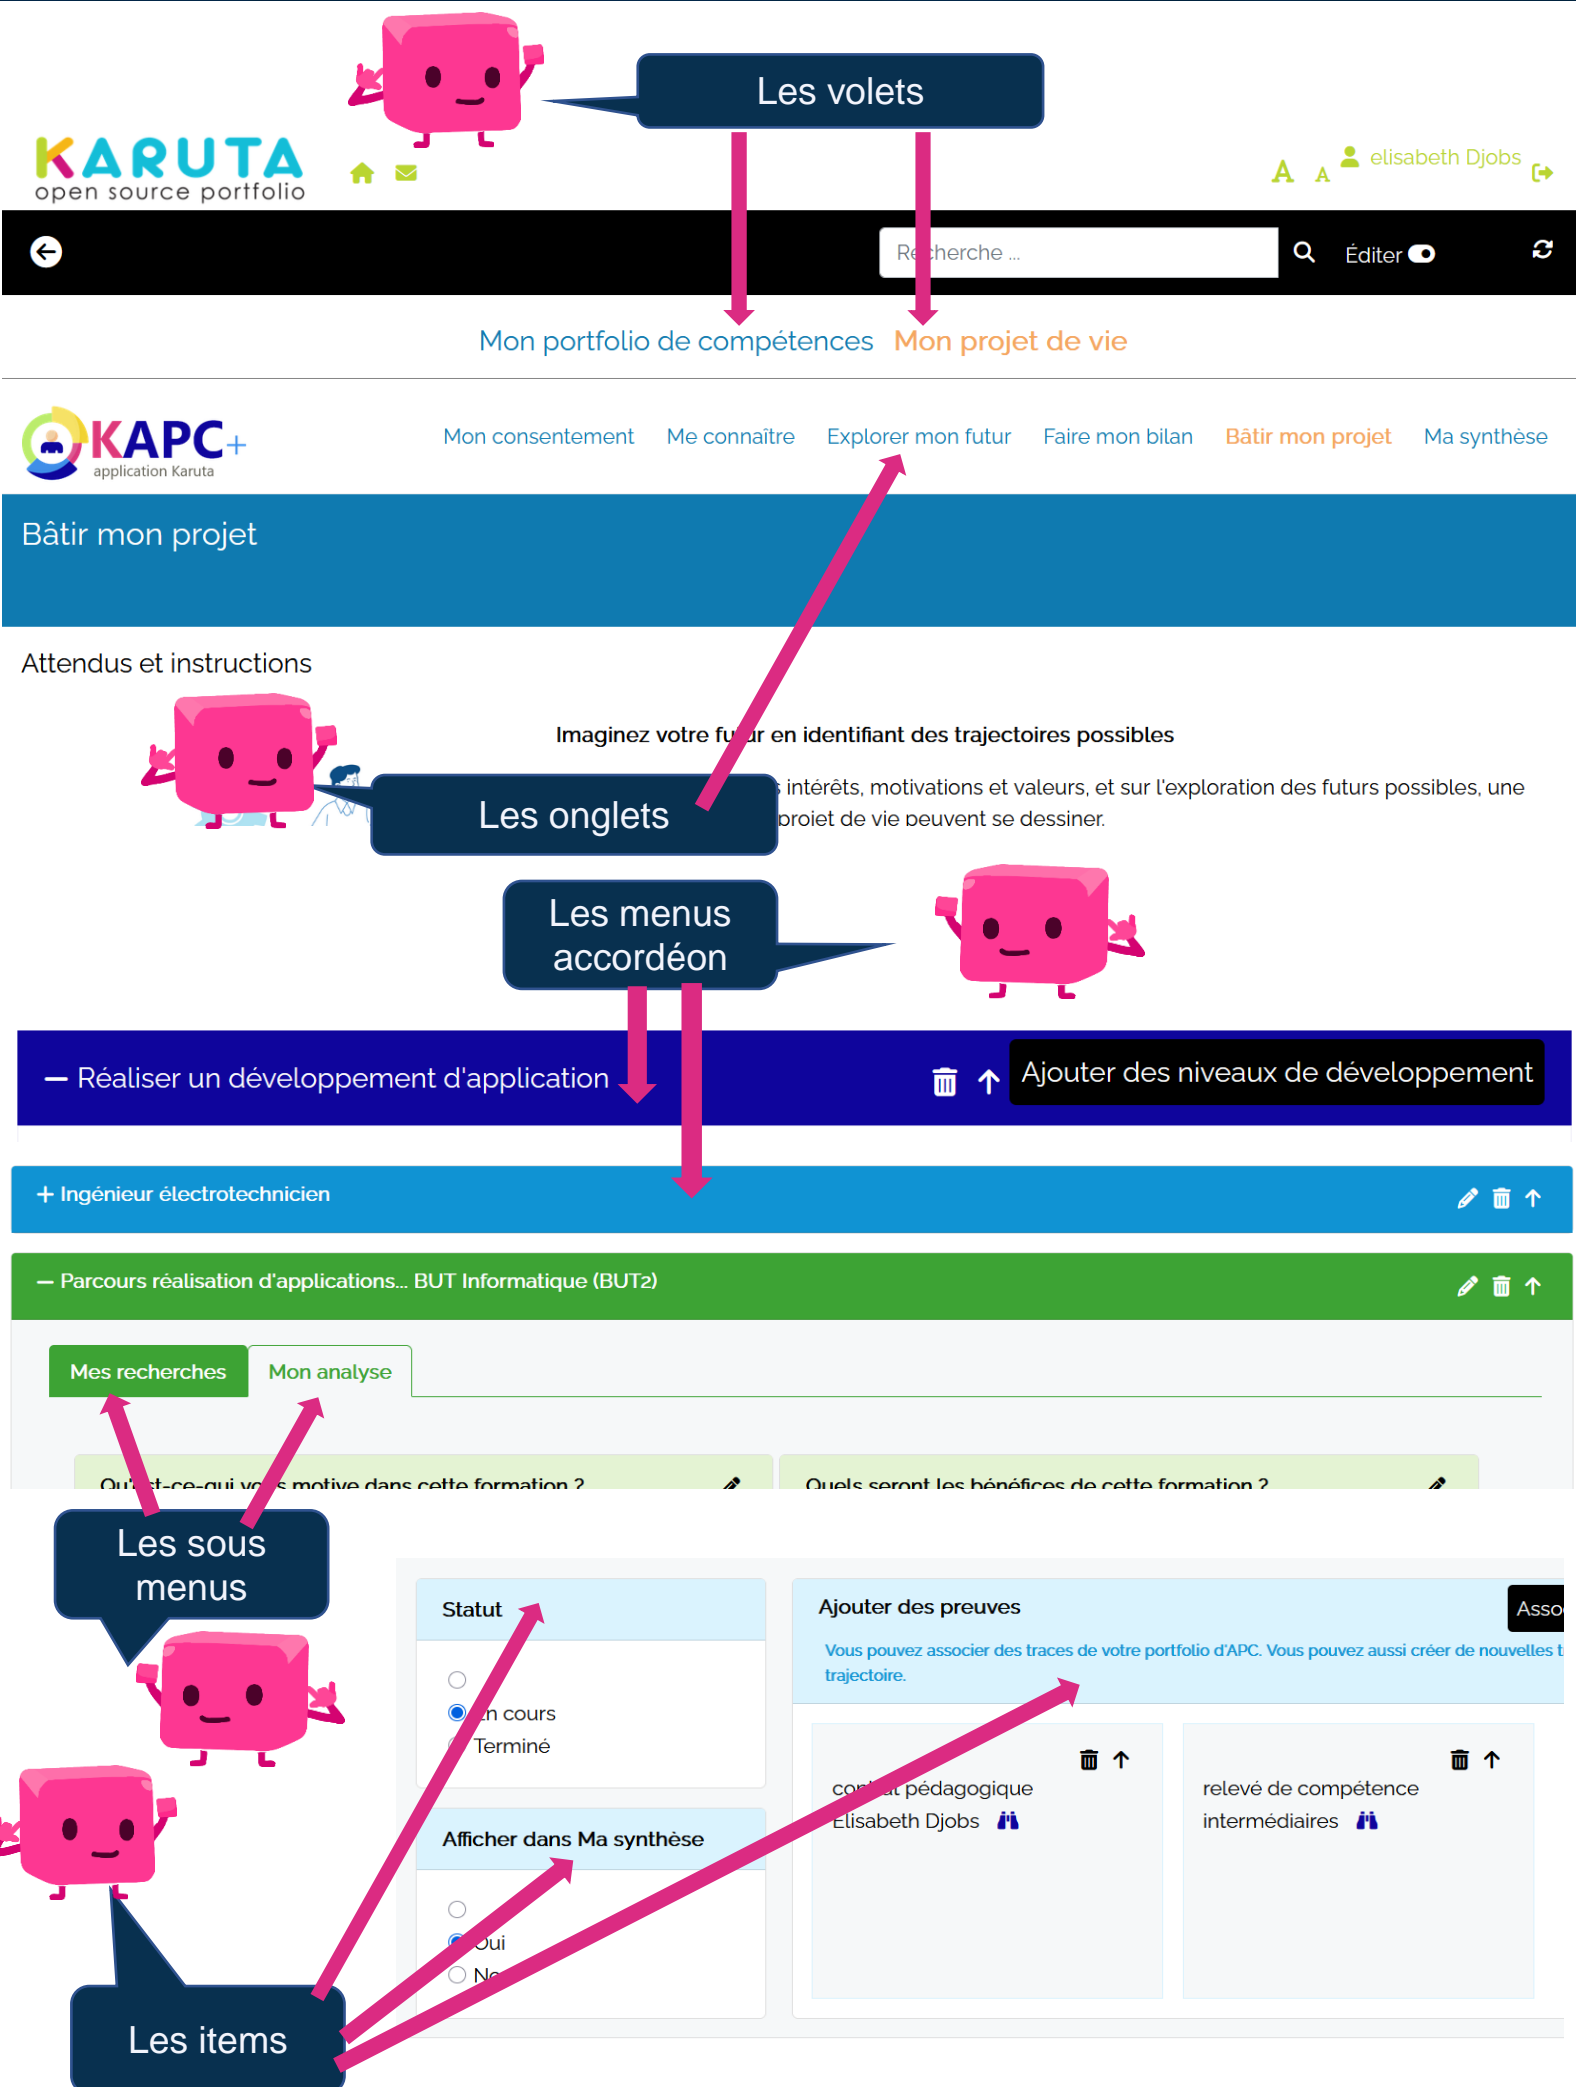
KARUTA
open source portfolio

Les volets

A A elisabeth Djobs

Re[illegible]cherche ...

Éditer

Mon portfolio de compétences Mon projet de vie

KAPC+
application Karuta

Mon consentement Me connaître Explorer mon futur Faire mon bilan Bâtir mon projet Ma synthèse

Bâtir mon projet

Attendus et instructions

Imaginez votre fu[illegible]r en identifiant des trajectoires possibles

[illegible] intérêts, motivations et valeurs, et sur l'exploration des futurs possibles, une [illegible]projet de vie peuvent se dessiner.

Les onglets

Les menus accordéon

— Réaliser un développement d'application

Ajouter des niveaux de développement

+ Ingénieur électrotechnicien

— Parcours réalisation d'applications... BUT Informatique (BUT2)

Mes recherches Mon analyse

Qu'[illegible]t-ce-qui vo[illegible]s motive dans cette formation ?

Quels seront les bénéfices de cette formation ?

Les sous menus

Statut

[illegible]n cours
Terminé

Afficher dans Ma synthèse

Oui
No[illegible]

Ajouter des preuves

Asso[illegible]

Vous pouvez associer des traces de votre portfolio d'APC. Vous pouvez aussi créer de nouvelles t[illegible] trajectoire.

co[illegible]t pédagogique
Elisabeth Djobs

relevé de compétence intermédiaires

Les items